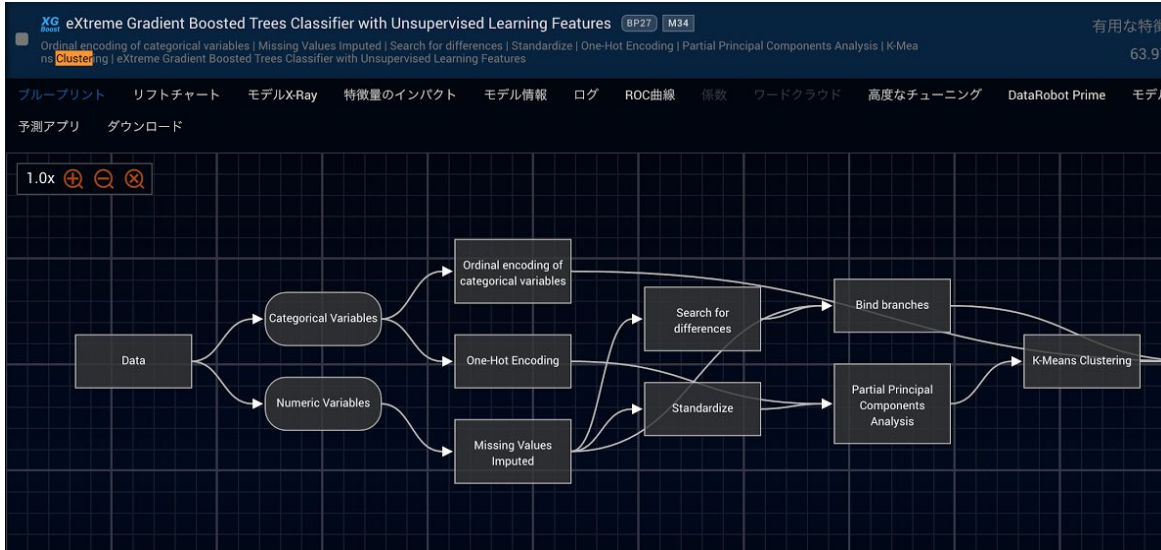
XG Boost eXtreme Gradient Boosted Trees Classifier with Unsupervised Learning Features BP27 M34

有用な特徴

63.9

Ordinal encoding of categorical variables | Missing Values Imputed | Search for differences | Standardize | One-Hot Encoding | Partial Principal Components Analysis | K-Means Clustering | eXtreme Gradient Boosted Trees Classifier with Unsupervised Learning Features

ブループリント リフトチャート モデルX-Ray 特徴量のインパクト モデル情報 ログ ROC曲線 係数 ワードクラウド 高度なチューニング DataRobot Prime モデル

予測アプリ ダウンロード

1.0x

Data

Categorical Variables

Numeric Variables

Ordinal encoding of categorical variables

One-Hot Encoding

Missing Values Imputed

Search for differences

Standardize

Bind branches

Partial Principal Components Analysis

K-Means Clustering